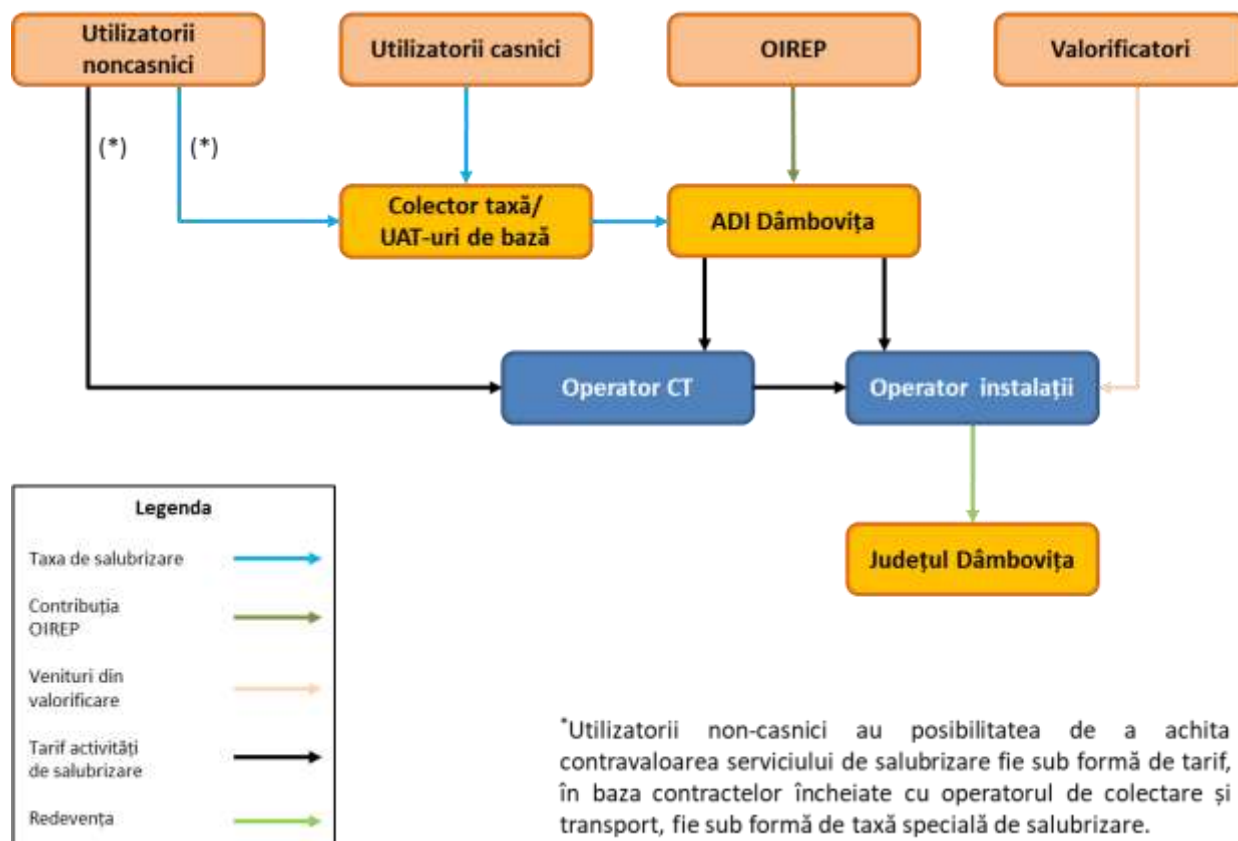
Utilizatorii noncasnici

Utilizatorii casnici

OIREP

Valorificatori

(*)

(*)

Colector taxă/ UAT-uri de bază

ADI Dâmbovița

Operator CT

Operator instalații

Județul Dâmbovița

Legenda

Taxa de salubrizare

Contribuția OIREP

Venituri din valorificare

Tarif activități de salubrizare

Redevența

*Utilizatorii non-casnici au posibilitatea de a achita contravaloarea serviciului de salubrizare fie sub formă de tarif, în baza contractelor încheiate cu operatorul de colectare și transport, fie sub formă de taxă specială de salubrizare.